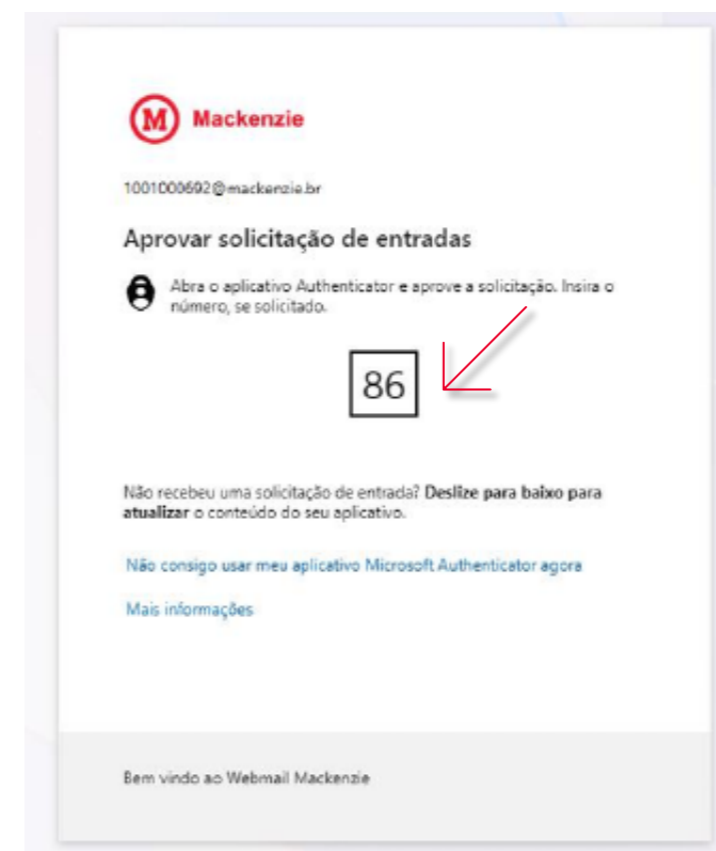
M Mackenzie

1001000692@mackenzie.br

Aprovar solicitação de entradas

Abra o aplicativo Authenticator e aprove a solicitação. Insira o número, se solicitado.

86

Não recebeu uma solicitação de entrada? **Deslize para baixo para atualizar** o conteúdo do seu aplicativo.

Não consigo usar meu aplicativo Microsoft Authenticator agora

Mais informações

Bem vindo ao Webmail Mackenzie